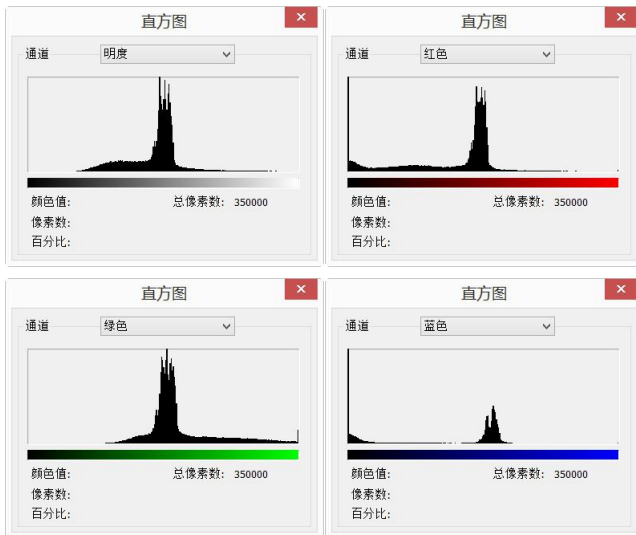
直方图
通道 明度
颜色值:
总像素数: 350000
像素数:
百分比:

直方图
通道 红色
颜色值:
总像素数: 350000
像素数:
百分比:

直方图
通道 绿色
颜色值:
总像素数: 350000
像素数:
百分比:

直方图
通道 蓝色
颜色值:
总像素数: 350000
像素数:
百分比: